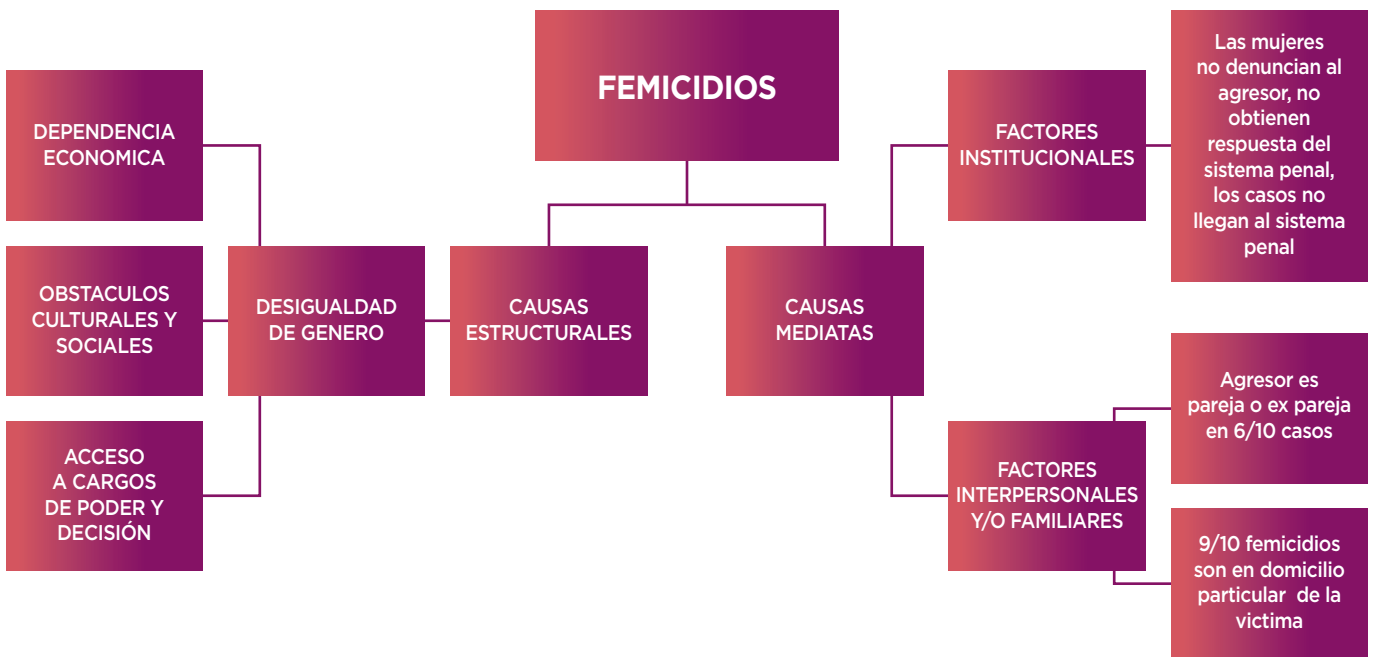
FEMICIDIOS

DEPENDENCIA ECONOMICA

OBSTACULOS CULTURALES Y SOCIALES

ACCESO A CARGOS DE PODER Y DECISIÓN

DESIGUALDAD DE GENERO

CAUSAS ESTRUCTURALES

CAUSAS MEDIATAS

FACTORES INSTITUCIONALES

Las mujeres no denuncian al agresor, no obtienen respuesta del sistema penal, los casos no llegan al sistema penal

FACTORES INTERPERSONALES Y/O FAMILIARES

Agresor es pareja o ex pareja en 6/10 casos

9/10 femicidios son en domicilio particular de la victima